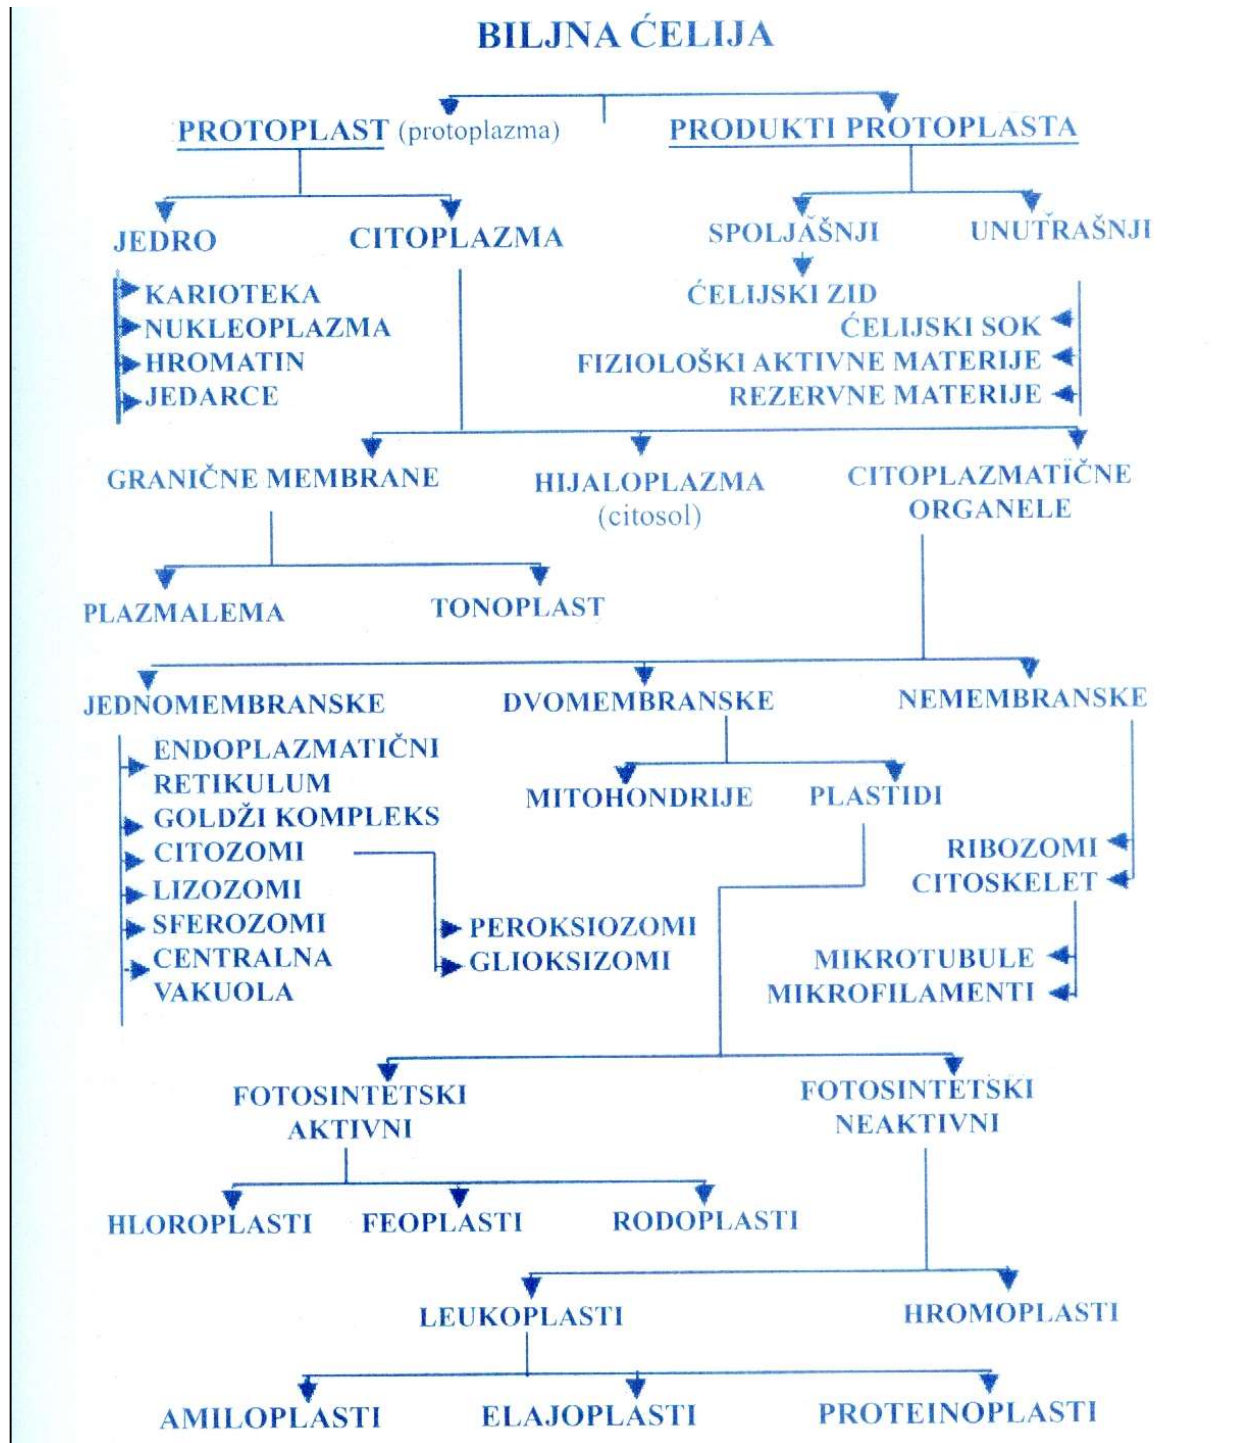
BILJNA ĆELIJA

PROTOPLAST (protoplazma)

PRODUKTI PROTOPLASTA

JEDRO

CITOPLAZMA

SPOLJAŠNJI

UNUTRAŠNJI

KARIOTEKA
NUKLEOPLAZMA
HROMATIN
JEDARCE

ĆELIJSKI ZID
ĆELIJSKI SOK
FIZIOLOŠKI AKTIVNE MATERIJE
REZERVNE MATERIJE

GRANIČNE MEMBRANE

HIJALOPLAZMA (citosol)

CITOPLAZMATIČNE ORGANELE

PLAZMALEMA

TONOPLAST

JEDNOMEMBRANSKE

DVOMEMBRANSKE

NEMEMBRANSKE

ENDOPLAZMATIČNI RETIKULUM
GOLDŽI KOMPLEKS
CITOZOMI
LIZOZOMI
SFEROZOMI
CENTRALNA VAKUOLA

MITOHONDRIJE

PLASTIDI

RIBOZOMI
CITOSKELET

PEROKSIOZOMI
GLIOKSIZOMI

MIKROTUBULE
MIKROFILAMENTI

FOTOSINTETSKI AKTIVNI

FOTOSINTETSKI NEAKTIVNI

HLOROPLASTI

FEOPLASTI

RODOPLASTI

LEUKOPLASTI

HROMOPLASTI

AMILOPLASTI

ELAJOPLASTI

PROTEINOPLASTI